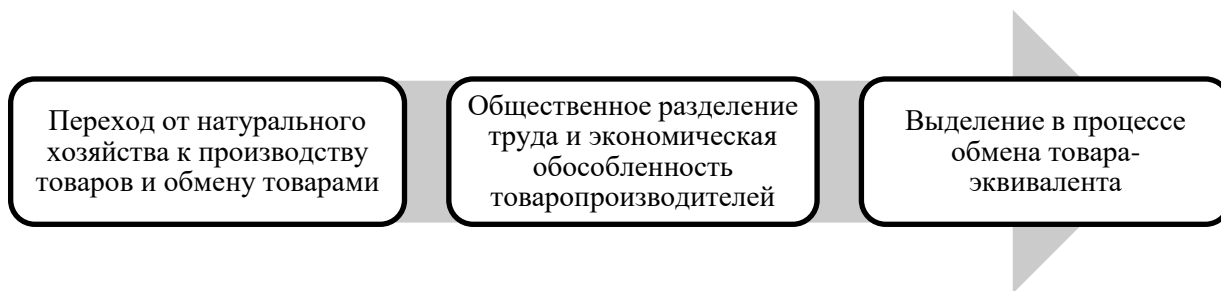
Переход от натурального хозяйства к производству товаров и обмену товарами

Общественное разделение труда и экономическая обособленность товаропроизводителей

Выделение в процессе обмена товара-эквивалента